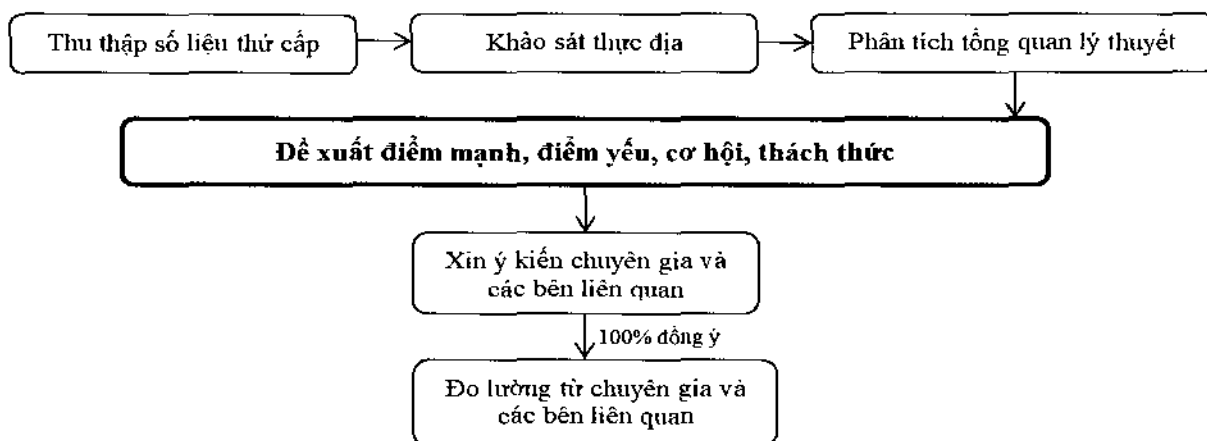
Thu thập số liệu thứ cấp

Khảo sát thực địa

Phân tích tổng quan lý thuyết

Đề xuất điểm mạnh, điểm yếu, cơ hội, thách thức

Xin ý kiến chuyên gia và các bên liên quan

100% đồng ý

Đo lường từ chuyên gia và các bên liên quan